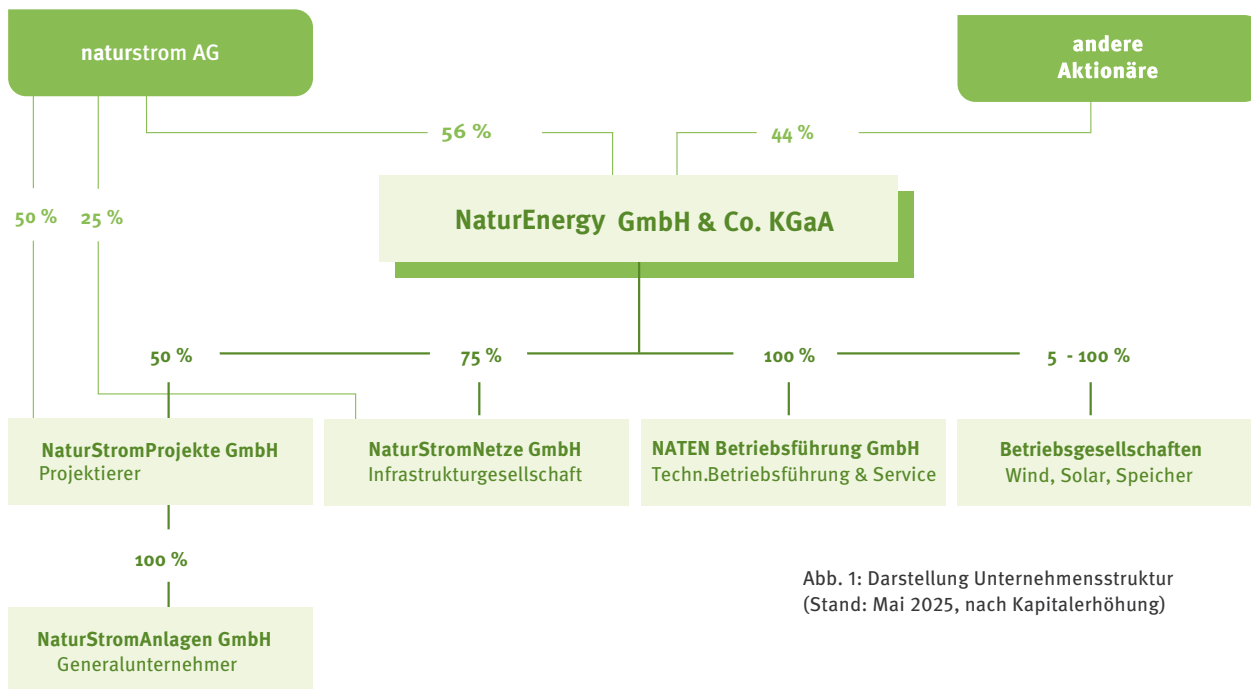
naturstrom AG

andere Aktionäre

56 %

44 %

50 %

25 %

NaturEnergy GmbH & Co. KGaA

50 %

75 %

100 %

5 - 100 %

NaturStromProjekte GmbH
Projektierer

NaturStromNetze GmbH
Infrastrukturgesellschaft

NATEN Betriebsführung GmbH
Techn.Betriebsführung & Service

Betriebsgesellschaften
Wind, Solar, Speicher

100 %

NaturStromAnlagen GmbH
Generalunternehmer

Abb. 1: Darstellung Unternehmensstruktur
(Stand: Mai 2025, nach Kapitalerhöhung)